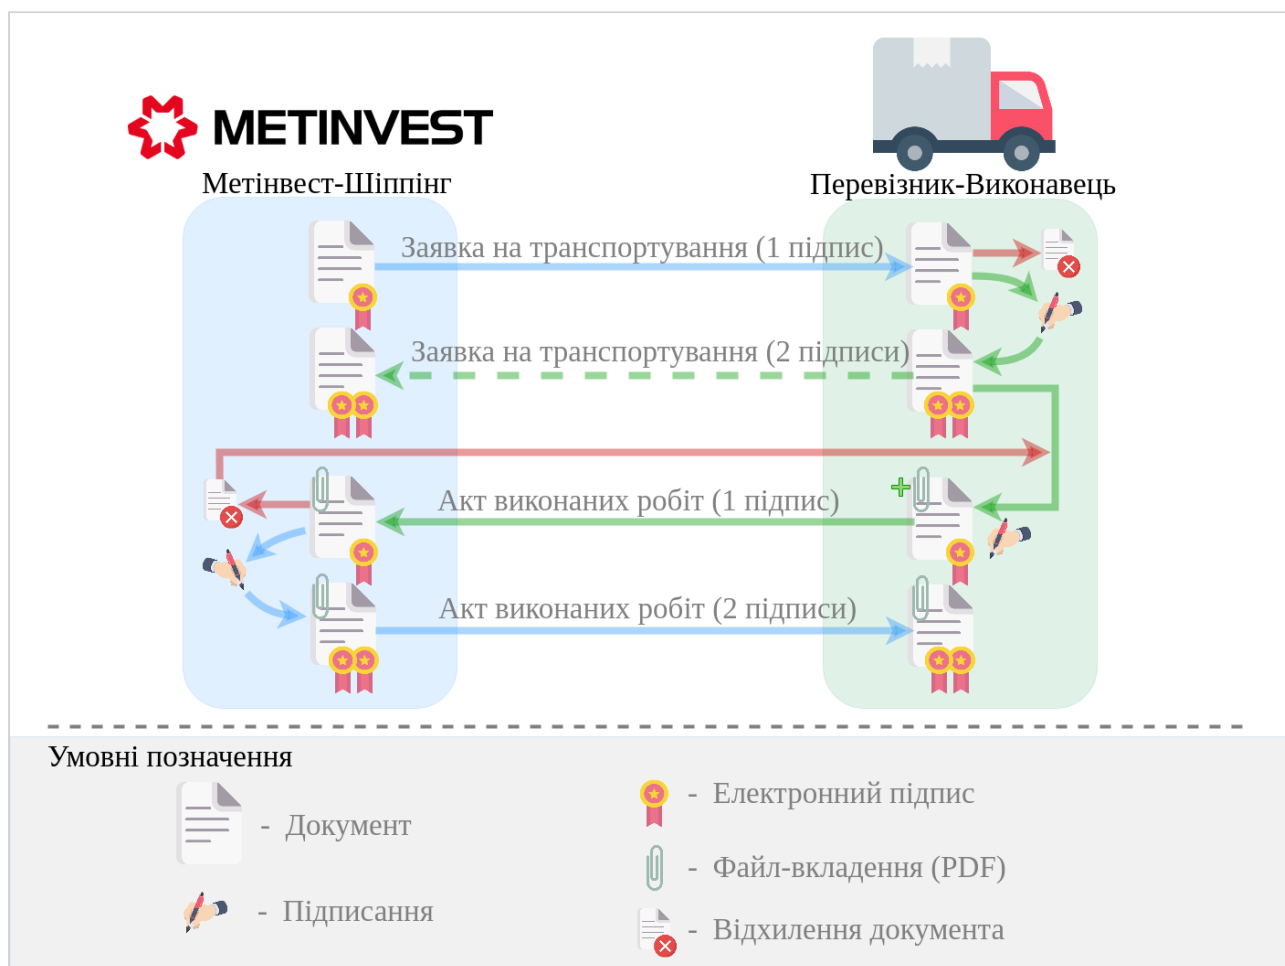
METINVEST

Метінвест-Шіппінг

Перевізник-Виконавець

Заявка на транспортування (1 підпис)

Заявка на транспортування (2 підписи)

Акт виконаних робіт (1 підпис)

Акт виконаних робіт (2 підписи)

Умовні позначення

- Документ

- Підписання

- Електронний підпис

- Файл-вкладення (PDF)

- Відхилення документа